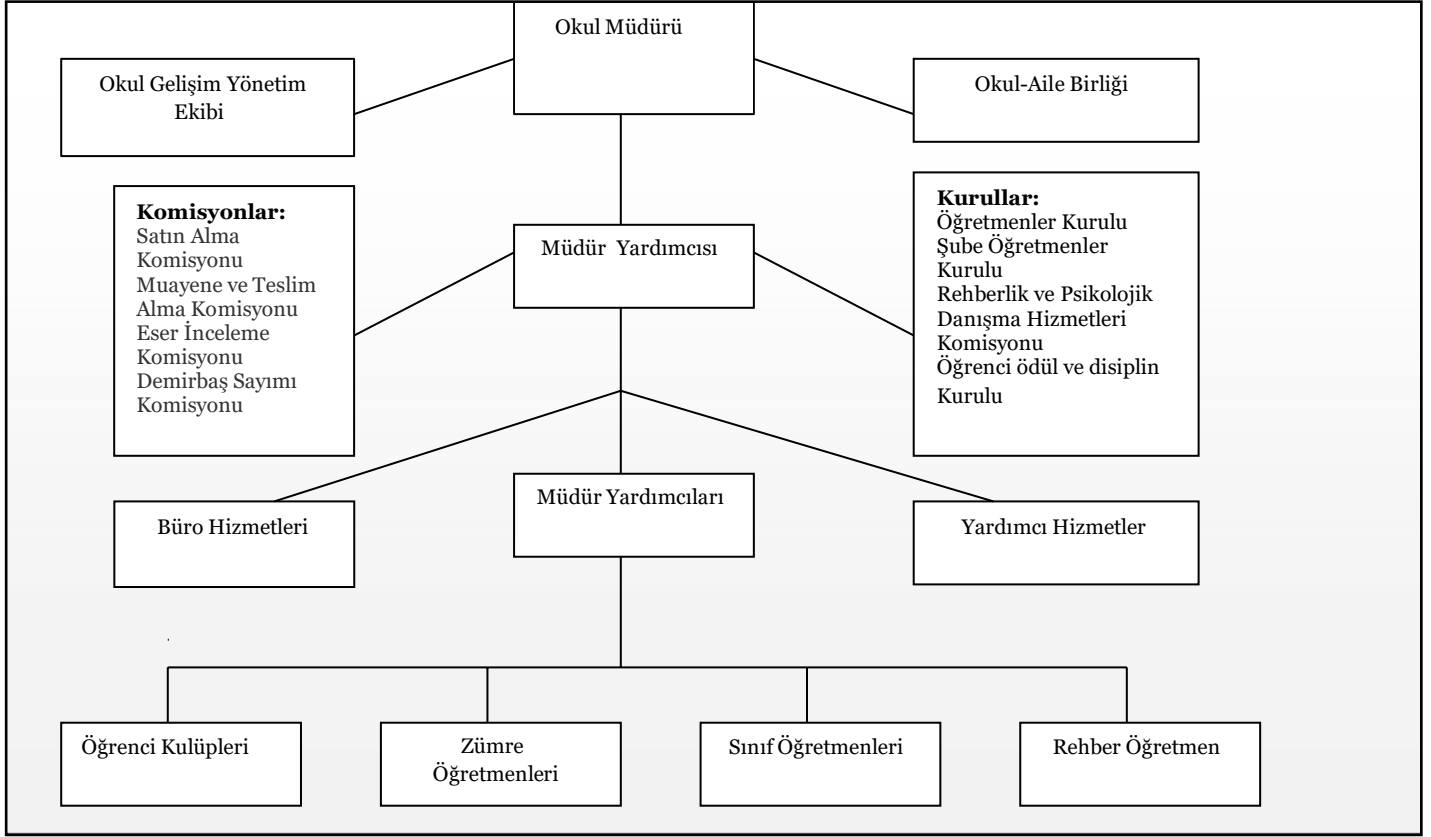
Okul Müdürü

Okul Gelişim Yönetim Ekibi

Okul-Aile Birliği

**Komisyonlar:**
Satın Alma Komisyonu
Muayene ve Teslim Alma Komisyonu
Eser İnceleme Komisyonu
Demirbaş Sayımı Komisyonu

Müdür Yardımcısı

**Kurullar:**
Öğretmenler Kurulu
Şube Öğretmenler Kurulu
Rehberlik ve Psikolojik Danışma Hizmetleri Komisyonu
Öğrenci ödül ve disiplin Kurulu

Büro Hizmetleri

Müdür Yardımcıları

Yardımcı Hizmetler

Öğrenci Kulüpleri

Zümre Öğretmenleri

Sınıf Öğretmenleri

Rehber Öğretmen